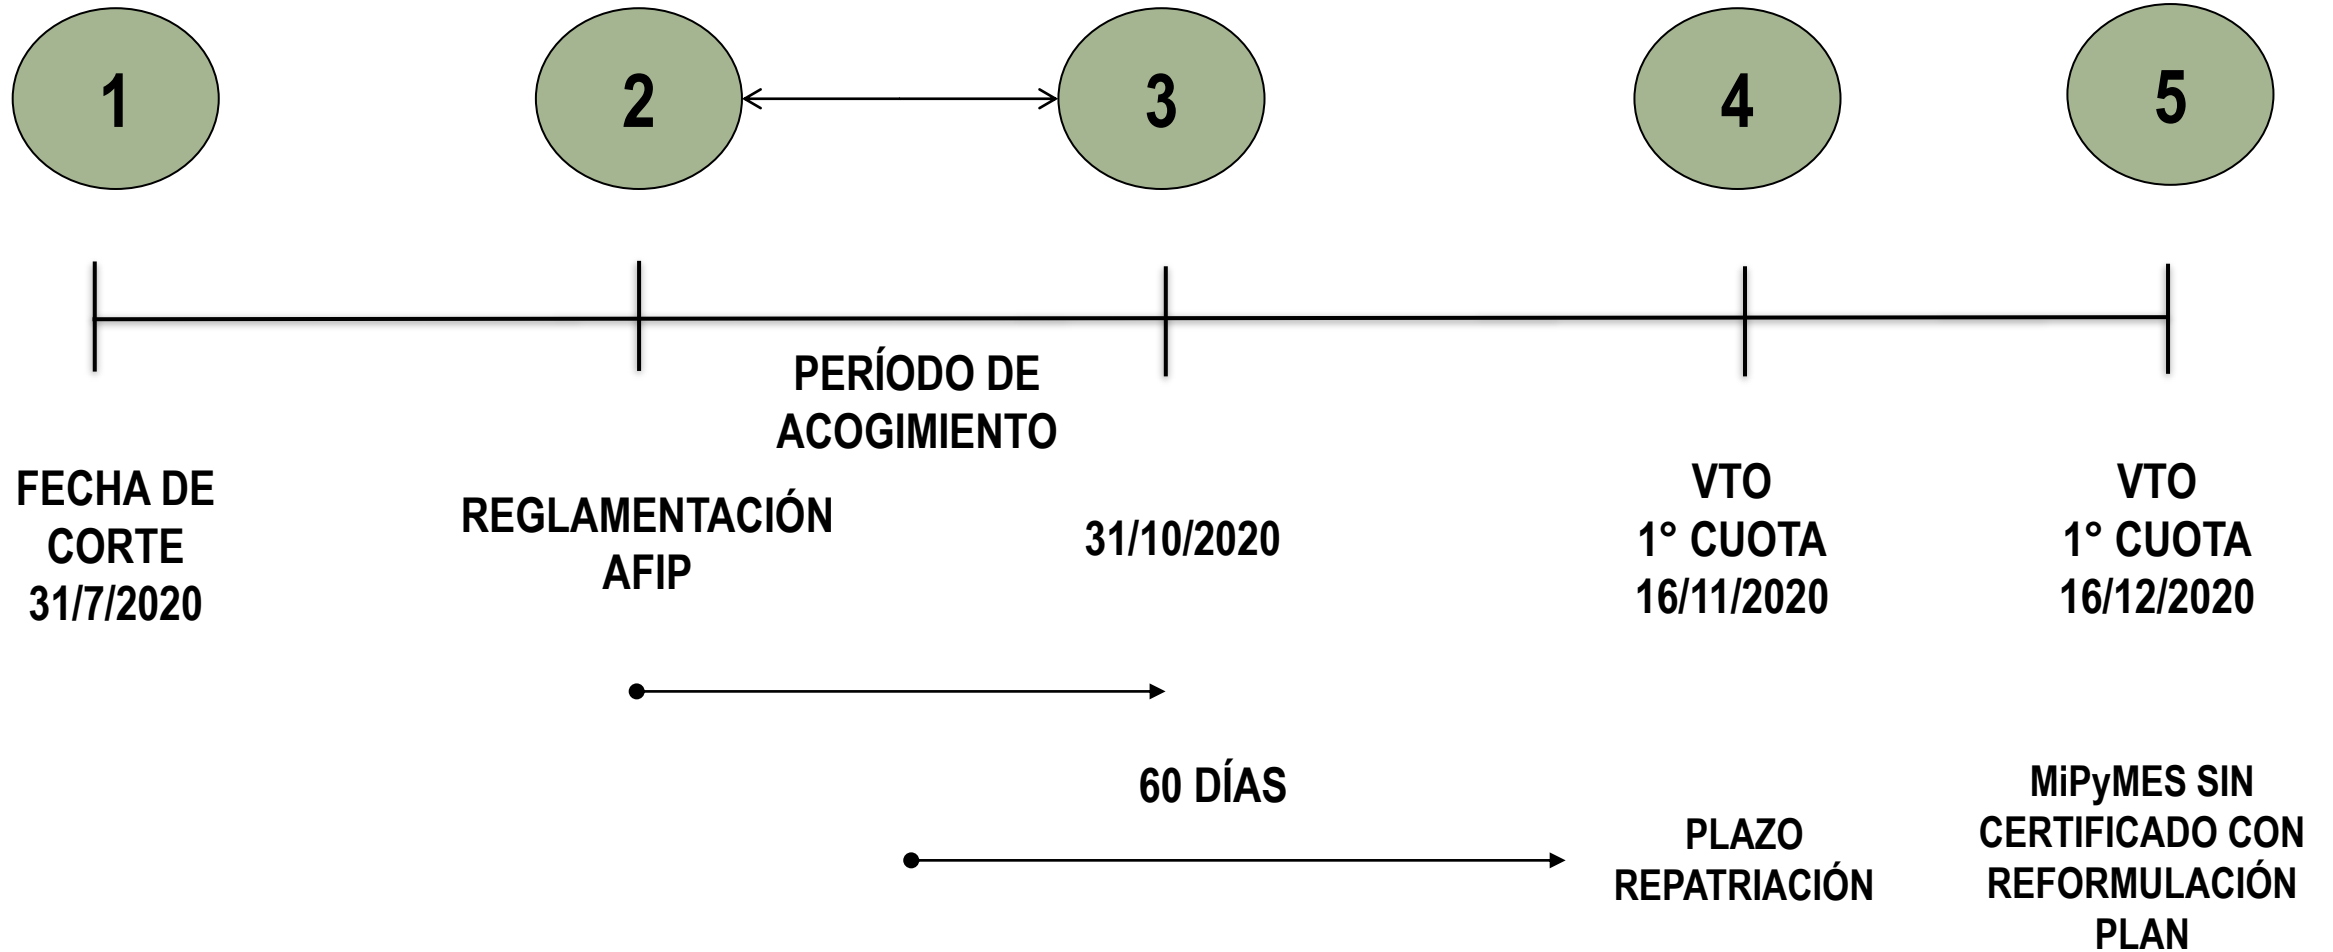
1

2

3

4

5

PERÍODO DE ACOGIMIENTO

FECHA DE CORTE 31/7/2020

REGLAMENTACIÓN AFIP

31/10/2020

VTO 1° CUOTA 16/11/2020

VTO 1° CUOTA 16/12/2020

60 DÍAS

PLAZO REPATRIACIÓN

MiPyMES SIN CERTIFICADO CON REFORMULACIÓN PLAN